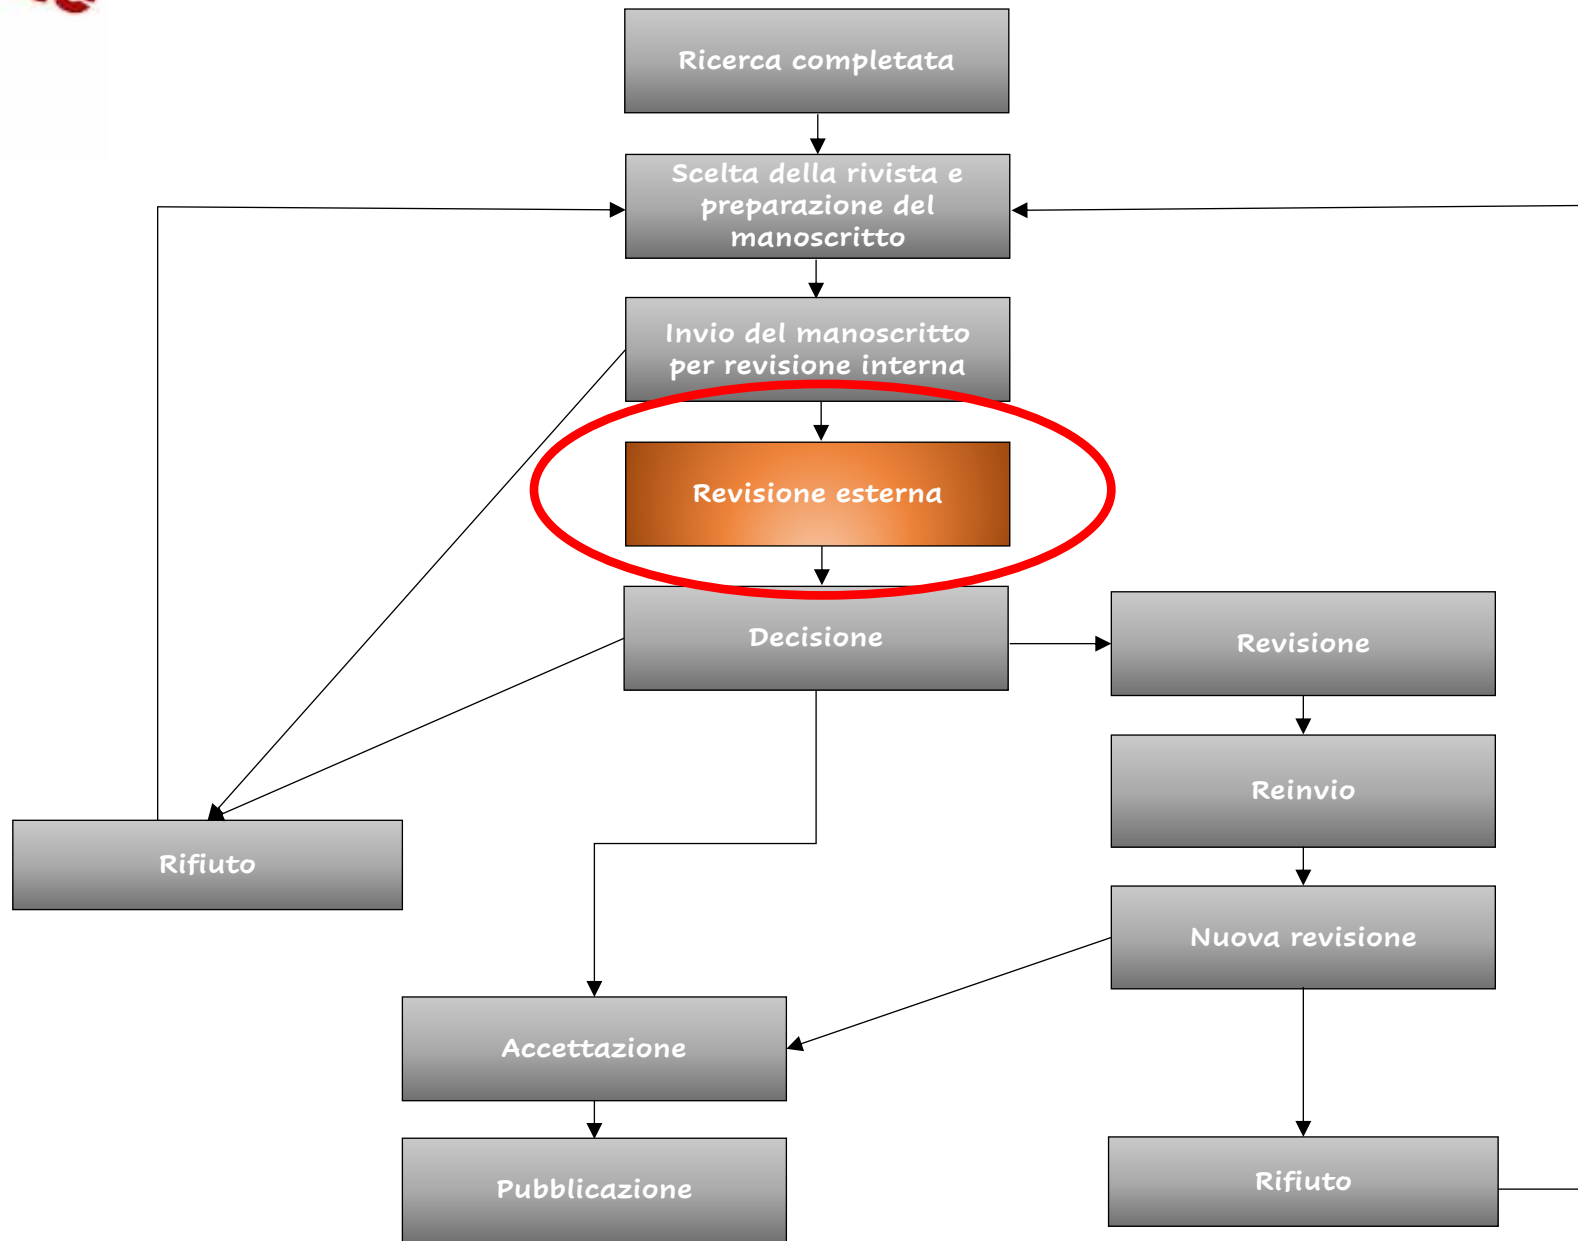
Ricerca completata

Scelta della rivista e preparazione del manoscritto

Invio del manoscritto per revisione interna

Revisione esterna

Decisione

Revisione

Reinvio

Rifiuto

Nuova revisione

Accettazione

Pubblicazione

Rifiuto